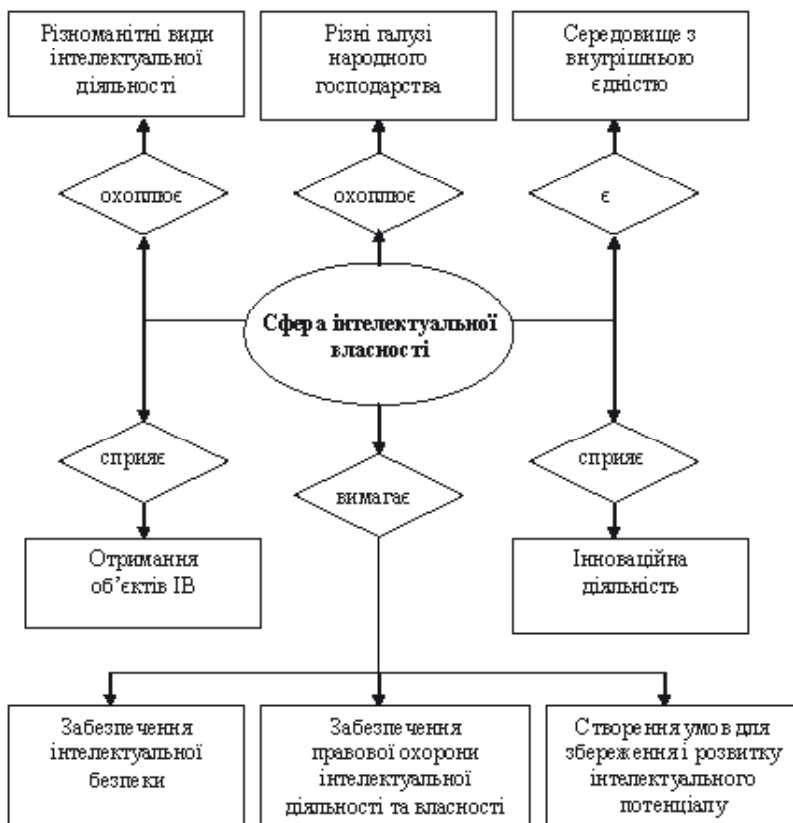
Різноманітні види інтелектуальної діяльності

Різні галузі народного господарства

Середовище з внутрішньою єдністю

охоплює

охоплює

є

Сфера інтелектуальної власності

сприяє

вимагає

сприяє

Отримання об'єктів ІВ

Інноваційна діяльність

Забезпечення інтелектуальної безпеки

Забезпечення правової охорони інтелектуальної діяльності та власності

Створення умов для збереження і розвитку інтелектуального потенціалу